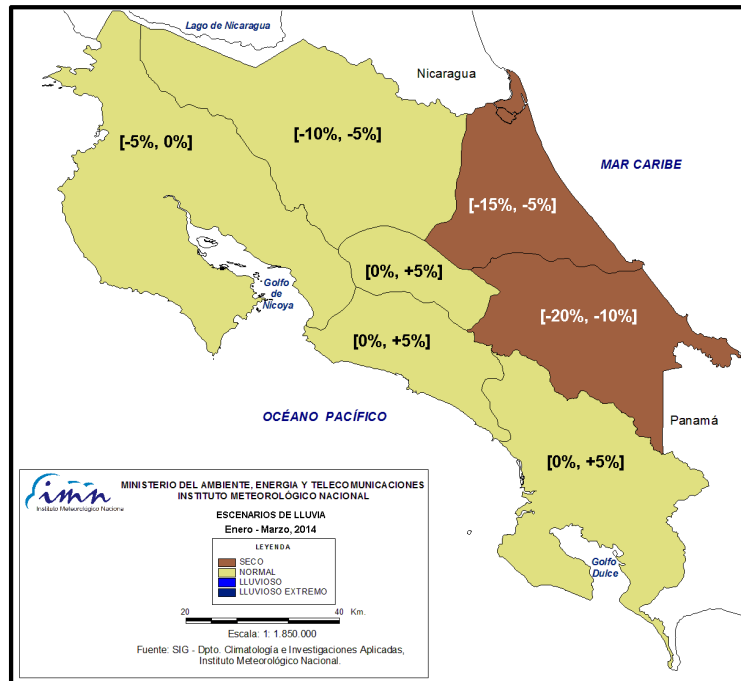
Lago de Nicaragua

Nicaragua

[-5%, 0%]

[-10%, -5%]

MAR CARIBE

[-15%, -5%]

[0%, +5%]

Golfo de Nicoya

[-20%, -10%]

[0%, +5%]

OCÉANO PACÍFICO

Panamá

[0%, +5%]

imn
Instituto Meteorológico Nacional

MINISTERIO DEL AMBIENTE, ENERGIA Y TELECOMUNICACIONES
INSTITUTO METEOROLÓGICO NACIONAL

ESCENARIOS DE LLUVIA
Enero - Marzo, 2014

LEYENDA
SECO
NORMAL
LLUVIOSO
LLUVIOSO EXTREMO

20 0 20 40 Km.

Escala: 1: 1.850.000

Fuente: SIG - Dpto. Climatología e Investigaciones Aplicadas, Instituto Meteorológico Nacional.

Golfo Dulce